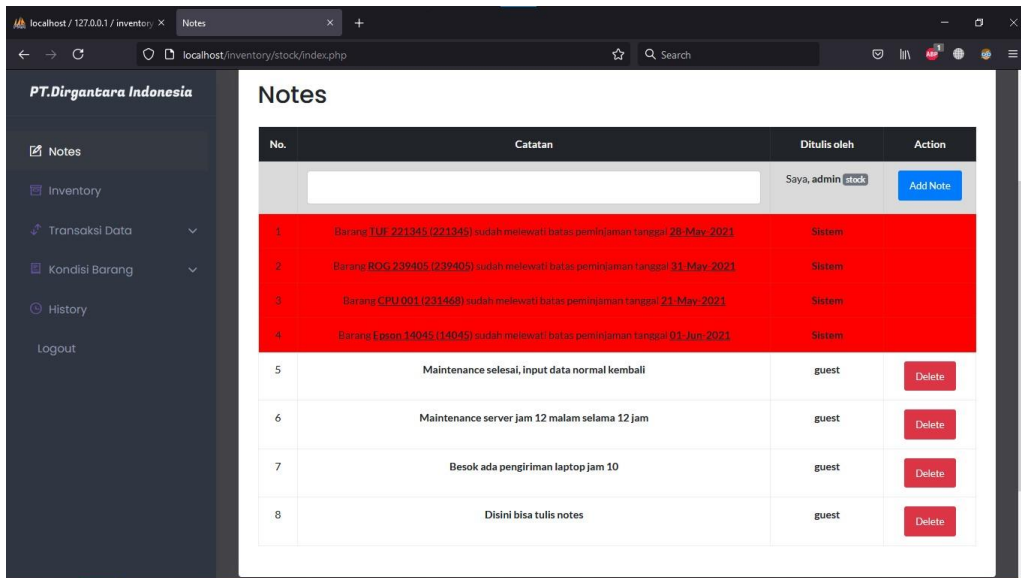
localhost / 127.0.0.1 / inventory ×
Notes ×
+
localhost/inventory/stock/index.php
Search

PT.Dirgantara Indonesia

Notes
Inventory
Transaksi Data
Kondisi Barang
History
Logout

Notes

| No. | Catatan | Ditulis oleh | Action |
|---|---|---|---|
| | | Saya, admin stock | Add Note |
| 1 | Barang TUF 221345 (221345) sudah melewati batas peminjaman tanggal 28-May-2021 | Sistem | |
| 2 | Barang ROG 239405 (239405) sudah melewati batas peminjaman tanggal 31-May-2021 | Sistem | |
| 3 | Barang CPU 001 (231468) sudah melewati batas peminjaman tanggal 21-May-2021 | Sistem | |
| 4 | Barang Epson 14045 (14045) sudah melewati batas peminjaman tanggal 01-Jun-2021 | Sistem | |
| 5 | Maintenance selesai, input data normal kembali | guest | Delete |
| 6 | Maintenance server jam 12 malam selama 12 jam | guest | Delete |
| 7 | Besok ada pengiriman laptop jam 10 | guest | Delete |
| 8 | Disini bisa tulis notes | guest | Delete |